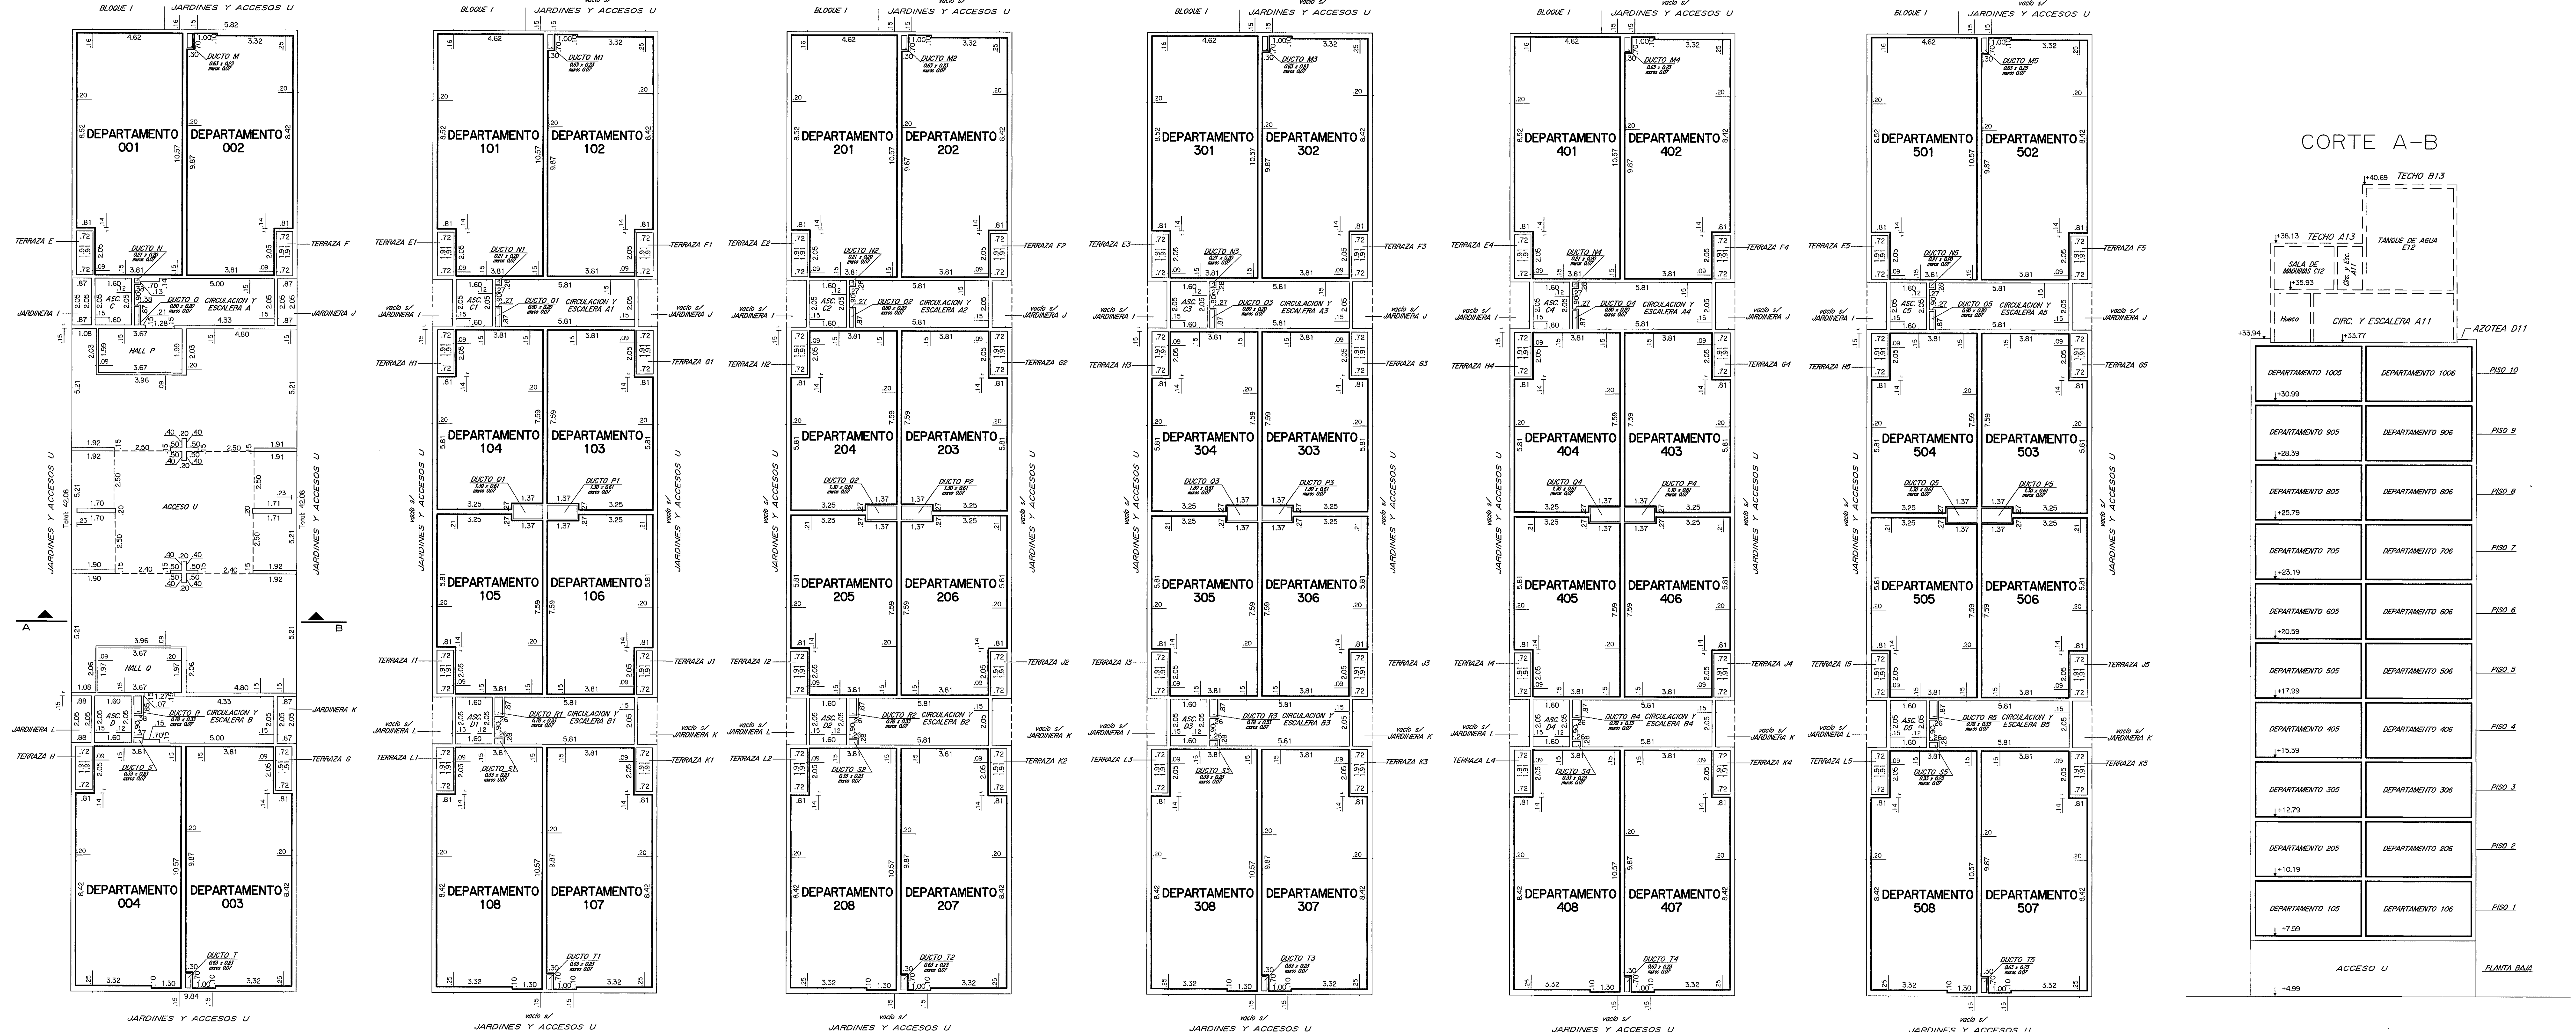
BLOQUE I
JARDINES Y ACCESOS U
5.82
4.62
3.32
DUCTO M
DEPARTAMENTO 001
DEPARTAMENTO 002
TERRAZA E
TERRAZA F
DUCTO N
DUCTO Q
CIRCULACION Y ESCALERA A
JARDINERA I
JARDINERA J
HALL P
ACCESO U
HALL Q
A
B
DUCTO R
CIRCULACION Y ESCALERA B
JARDINERA K
JARDINERA L
TERRAZA H
TERRAZA G
DUCTO S
DEPARTAMENTO 004
DEPARTAMENTO 003
DUCTO T
9.84
JARDINES Y ACCESOS U

DEPARTAMENTO 101
DEPARTAMENTO 102
DEPARTAMENTO 104
DEPARTAMENTO 103
DEPARTAMENTO 105
DEPARTAMENTO 106
DEPARTAMENTO 108
DEPARTAMENTO 107

DEPARTAMENTO 201
DEPARTAMENTO 202
DEPARTAMENTO 204
DEPARTAMENTO 203
DEPARTAMENTO 205
DEPARTAMENTO 206
DEPARTAMENTO 208
DEPARTAMENTO 207

DEPARTAMENTO 301
DEPARTAMENTO 302
DEPARTAMENTO 304
DEPARTAMENTO 303
DEPARTAMENTO 305
DEPARTAMENTO 306
DEPARTAMENTO 308
DEPARTAMENTO 307

DEPARTAMENTO 401
DEPARTAMENTO 402
DEPARTAMENTO 404
DEPARTAMENTO 403
DEPARTAMENTO 405
DEPARTAMENTO 406
DEPARTAMENTO 408
DEPARTAMENTO 407

DEPARTAMENTO 501
DEPARTAMENTO 502
DEPARTAMENTO 504
DEPARTAMENTO 503
DEPARTAMENTO 505
DEPARTAMENTO 506
DEPARTAMENTO 508
DEPARTAMENTO 507

CORTE A–B
+40.69 TECHO B13
+38.13 TECHO A13
SALA DE MAQUINAS C12
TANQUE DE AGUA E12
+35.93
+33.94
Hueco
CIRC. Y ESCALERA A11
+33.77
AZOTEA D11
DEPARTAMENTO 1005
DEPARTAMENTO 1006
PISO 10
+30.99
DEPARTAMENTO 905
DEPARTAMENTO 906
PISO 9
+28.39
DEPARTAMENTO 805
DEPARTAMENTO 806
PISO 8
+25.79
DEPARTAMENTO 705
DEPARTAMENTO 706
PISO 7
+23.19
DEPARTAMENTO 605
DEPARTAMENTO 606
PISO 6
+20.59
DEPARTAMENTO 505
DEPARTAMENTO 506
PISO 5
+17.99
DEPARTAMENTO 405
DEPARTAMENTO 406
PISO 4
+15.39
DEPARTAMENTO 305
DEPARTAMENTO 306
PISO 3
+12.79
DEPARTAMENTO 205
DEPARTAMENTO 206
PISO 2
+10.19
DEPARTAMENTO 105
DEPARTAMENTO 106
PISO 1
+7.59
ACCESO U
PLANTA BAJA
+4.99